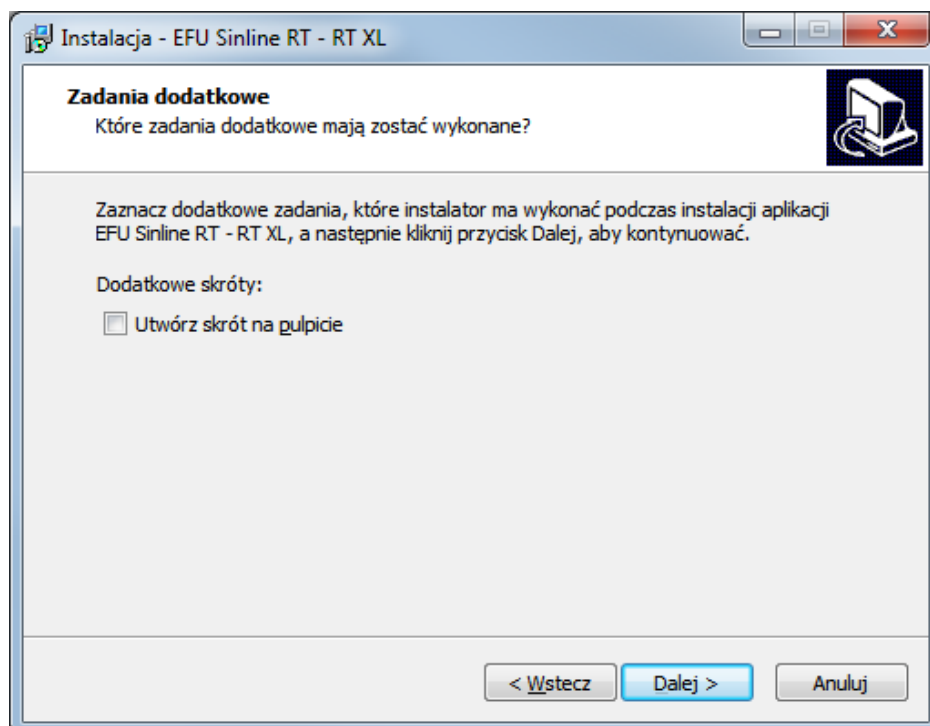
Instalacja - EFU Sinline RT - RT XL

Zadania dodatkowe
Które zadania dodatkowe mają zostać wykonane?

Zaznacz dodatkowe zadania, które instalator ma wykonać podczas instalacji aplikacji EFU Sinline RT - RT XL, a następnie kliknij przycisk Dalej, aby kontynuować.

Dodatkowe skróty:

Utwórz skrót na pulpicie

< Wstecz
Dalej >
Anuluj